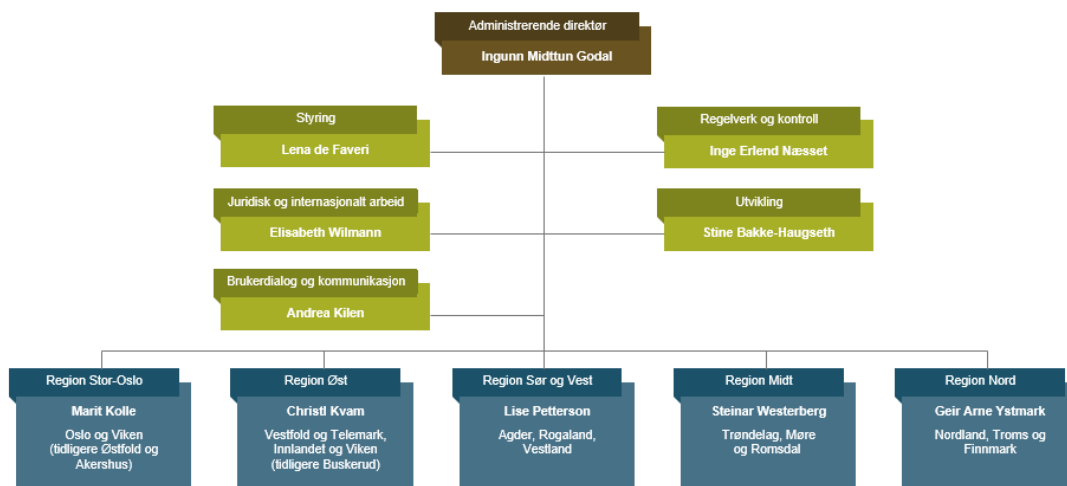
Administrerende direktør
Ingunn Midttun Godal

Styring
Lena de Faveri

Regelverk og kontroll
Inge Erlend Næsset

Juridisk og internasjonalt arbeid
Elisabeth Wilmann

Utvikling
Stine Bakke-Haugseth

Brukerdialog og kommunikasjon
Andrea Kilen

Region Stor-Oslo
Marit Kolle
Oslo og Viken (tidligere Østfold og Akershus)

Region Øst
Christl Kvam
Vestfold og Telemark, Innlandet og Viken (tidligere Buskerud)

Region Sør og Vest
Lise Petterson
Agder, Rogaland, Vestland

Region Midt
Steinar Westerberg
Trøndelag, Møre og Romsdal

Region Nord
Geir Arne Ystmark
Nordland, Troms og Finnmark